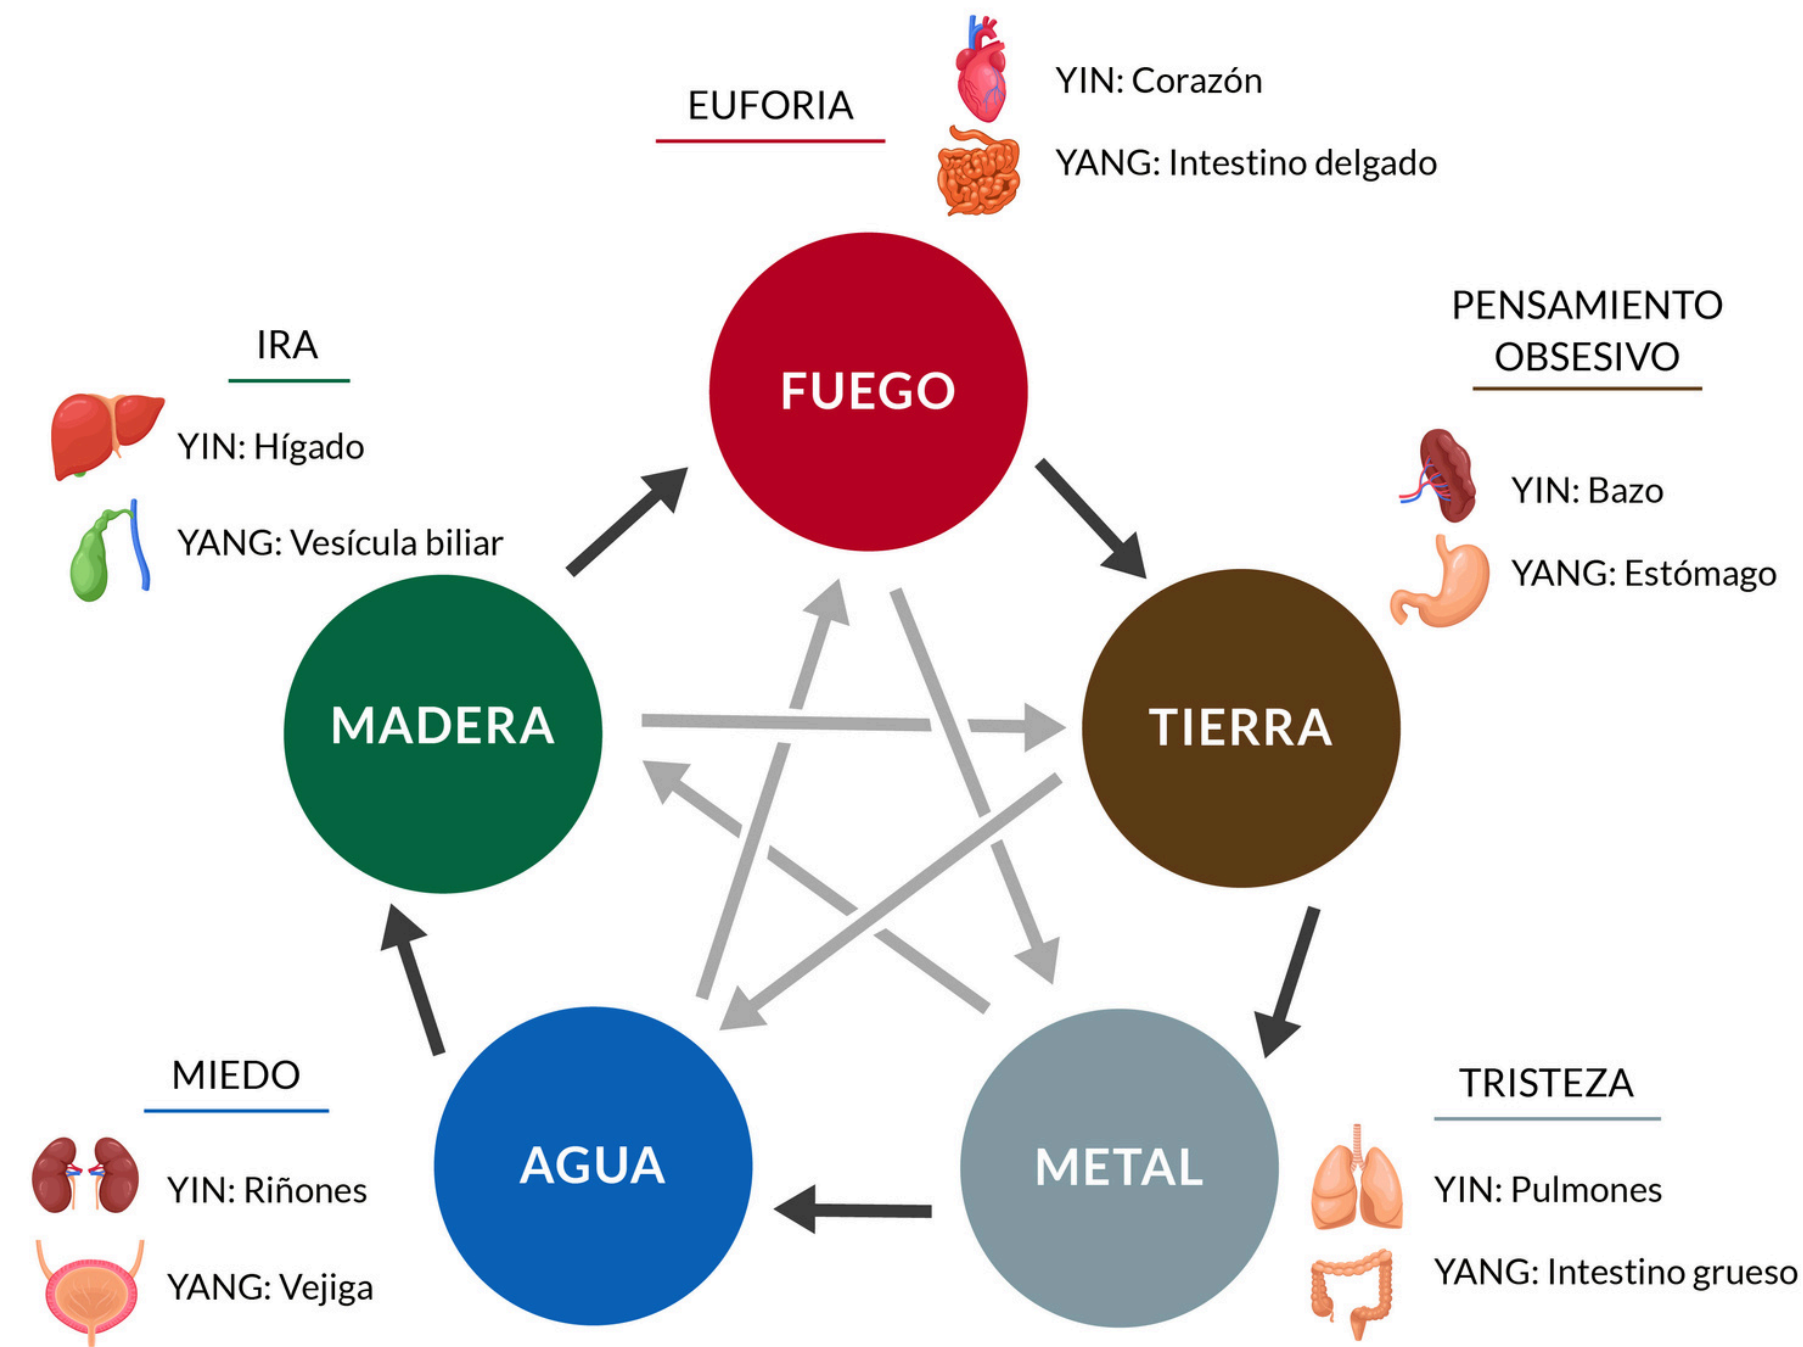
EUFORIA

YIN: Corazón

YANG: Intestino delgado

FUEGO

PENSAMIENTO OBSESIVO

YIN: Bazo

YANG: Estómago

TIERRA

IRA

YIN: Hígado

YANG: Vesícula biliar

MADERA

TRISTEZA

YIN: Pulmones

YANG: Intestino grueso

METAL

MIEDO

YIN: Riñones

YANG: Vejiga

AGUA